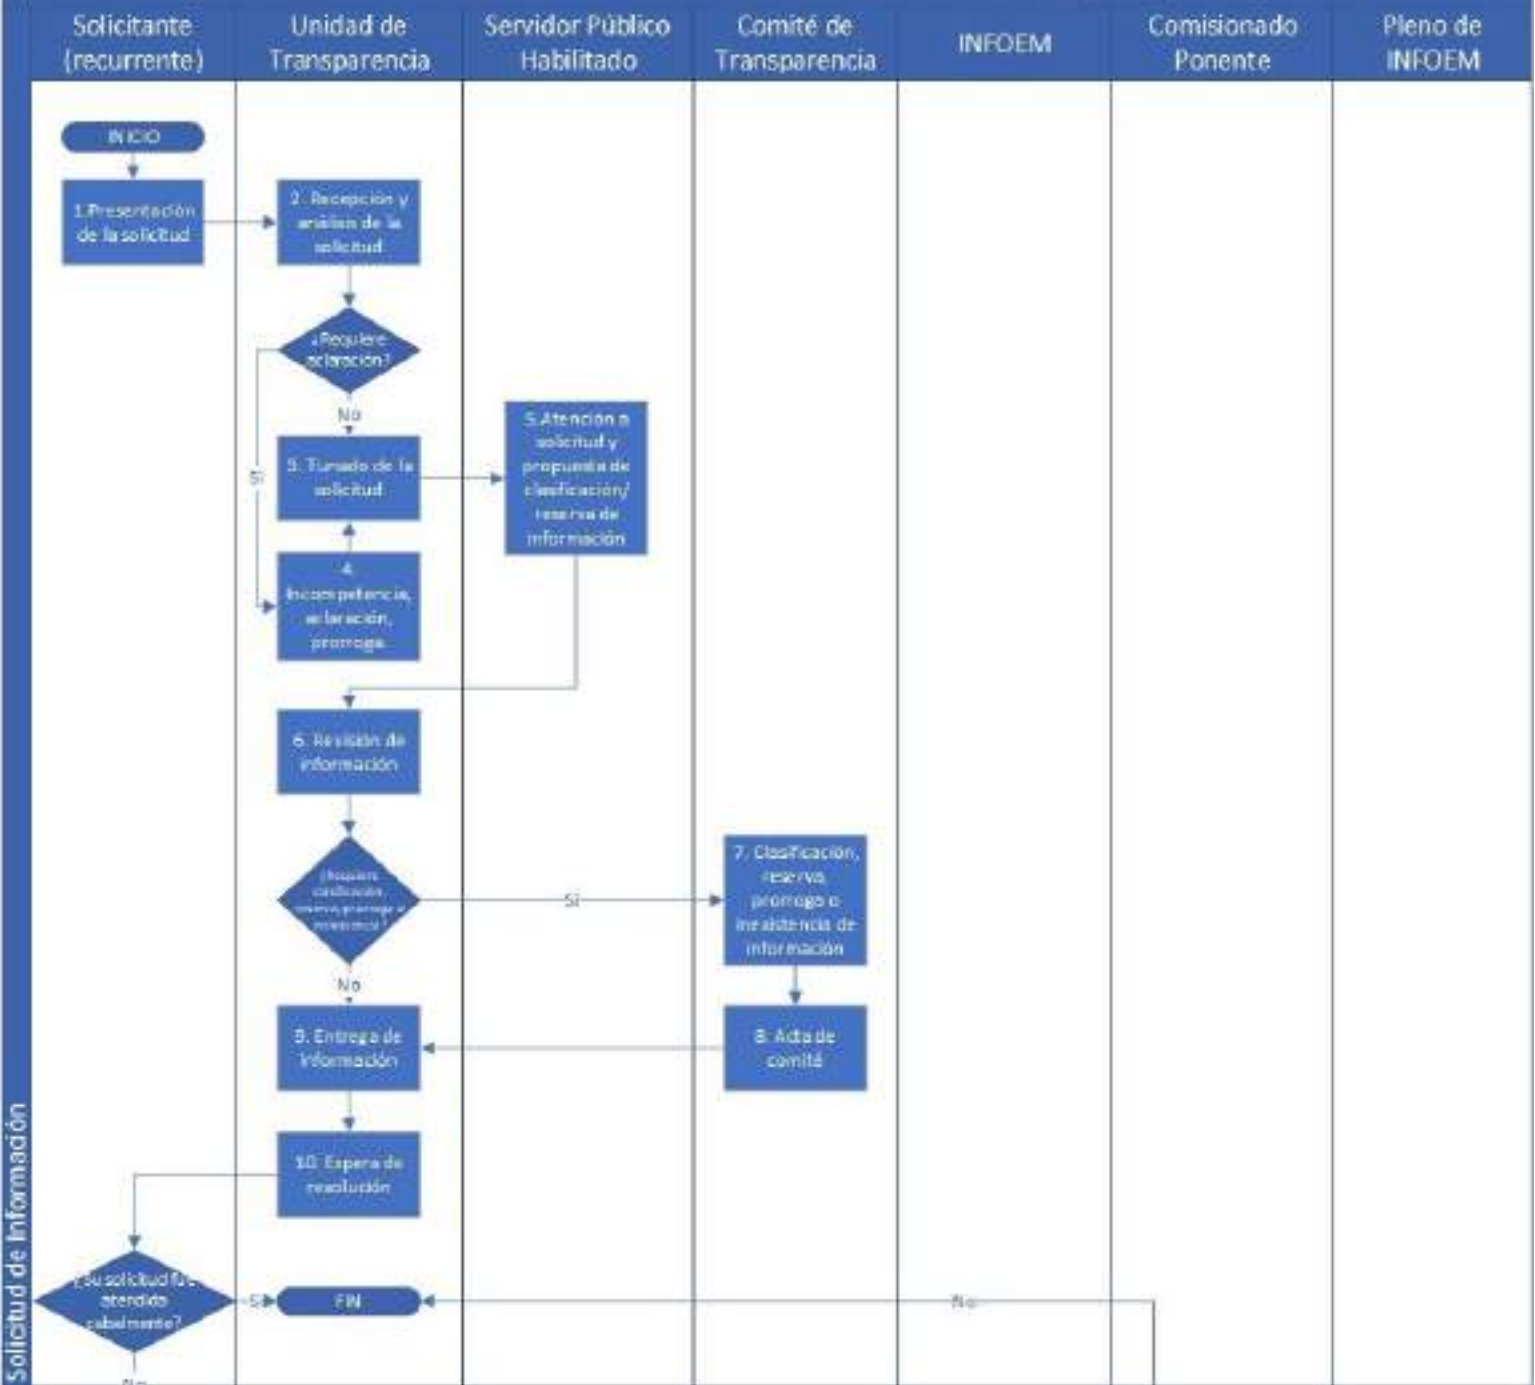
Solicitante (recurrente)

Unidad de Transparencia

Servidor Público Habilitado

Comité de Transparencia

INFOEM

Comisionado Ponente

Pleno de INFOEM

Solicitud de Información

INICIO

1.Presentación de la solicitud

2. Recepción y análisis de la solicitud

¿Requiere aclaración?

No

Si

3. Turnado de la solicitud

4. Incompetencia, aclaración, prorroga

5.Atención a solicitud y propuesta de clasificación/ reserva de información

6. Revisión de información

¿Requiere clasificación, reserva, prorroga o inexistencia?

Si

No

7. Clasificación, reserva, prorroga o inexistencia de información

8. Acta de comité

9. Entrega de información

10. Espera de resolución

¿Su solicitud fue atendida cabalmente?

Si

FIN

No

No